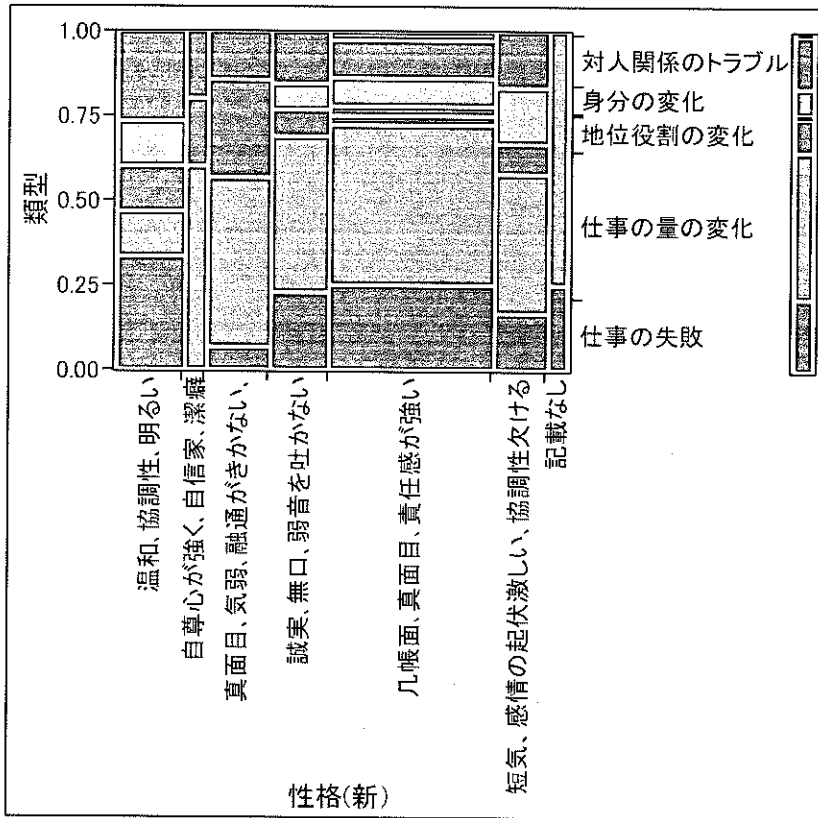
1.00
0.75
0.50
0.25
0.00
類型
対人関係のトラブル
身分の変化
地位役割の変化
仕事の量の変化
仕事の失敗
温和, 協調性, 明るい
自尊心が強く, 自信家, 潔癖
真面目, 気弱, 融通がきかない,
誠実, 無口, 弱音を吐かない
几帳面, 真面目, 責任感が強い
短気, 感情の起伏激しい, 協調性欠ける
記載なし
性格(新)